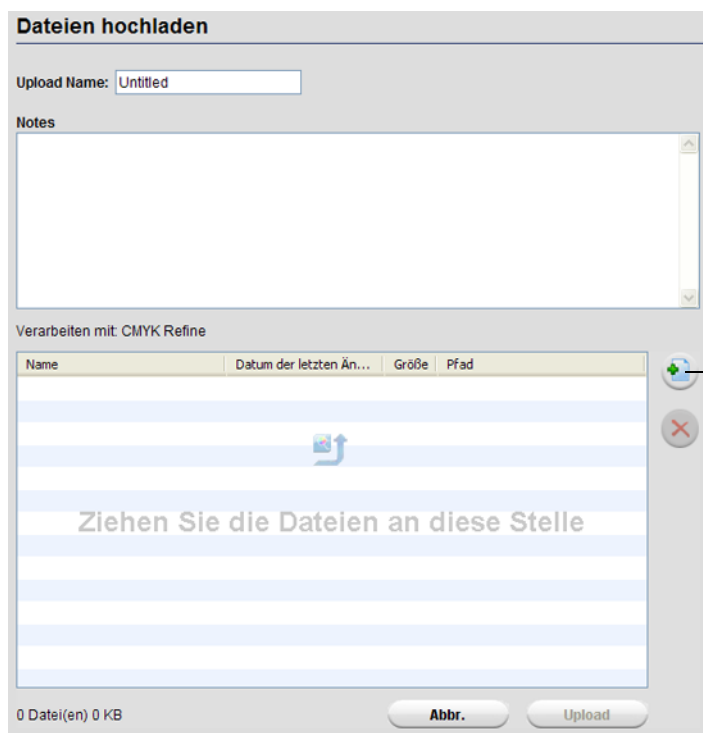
Dateien hochladen

Upload Name: Untitled

Notes

Verarbeiten mit: CMYK Refine

| Name | Datum der letzten Än... | Größe | Pfad |
|---|---|---|---|

Ziehen Sie die Dateien an diese Stelle

0 Datei(en) 0 KB

Abbr.

Upload